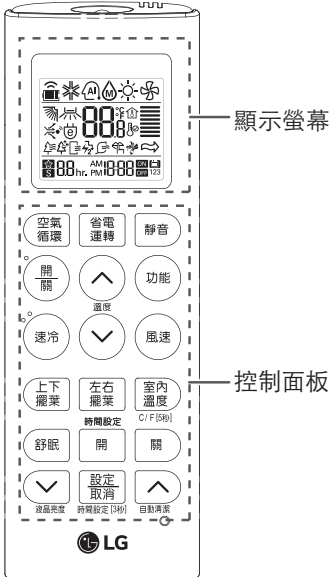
AI

88

hr.

AM PM

88:88

ON OFF

123

顯示螢幕

空氣循環

省電運轉

靜音

開/關

功能

溫度

速冷

風速

控制面板

上下擺葉

左右擺葉

室內溫度

時間設定

C / F [5秒]

舒眠

開

關

設定/取消

液晶亮度

時間設定 [3秒]

自動清潔

LG